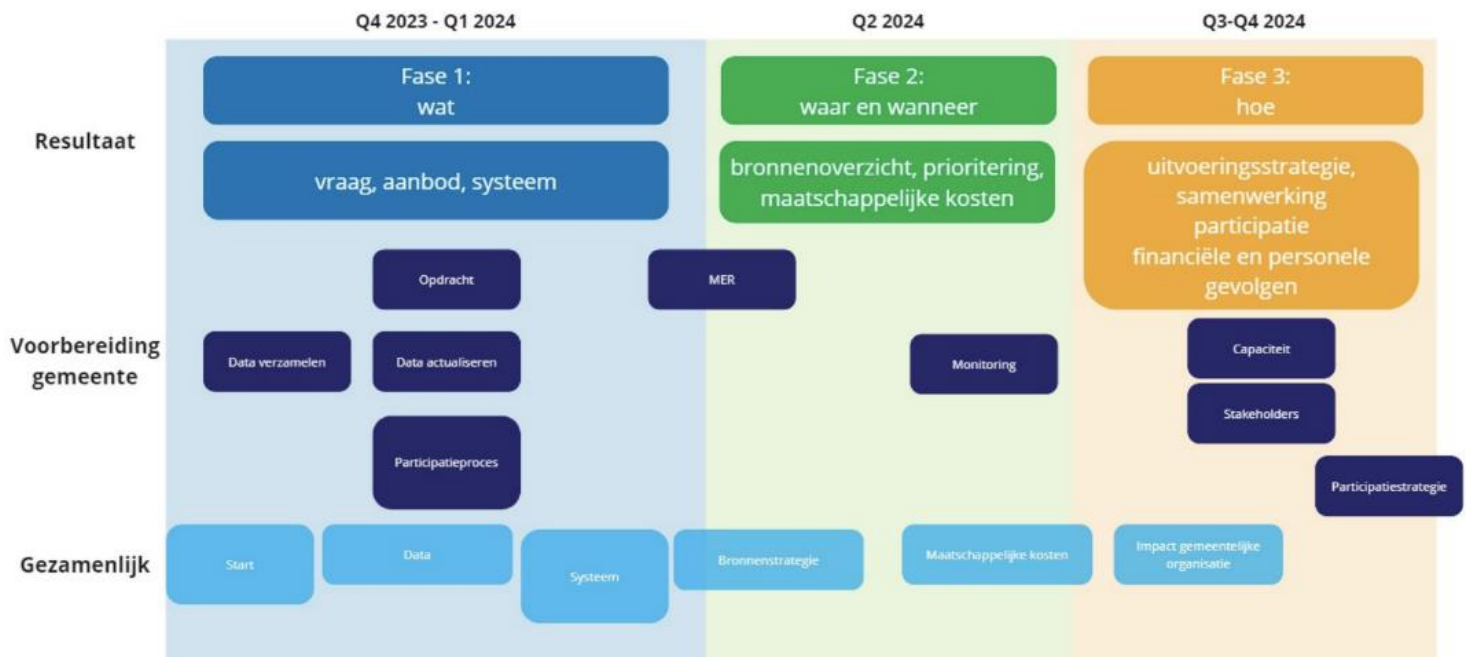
Q4 2023 - Q1 2024

Q2 2024

Q3-Q4 2024

Resultaat

Fase 1:
wat

vraag, aanbod, systeem

Fase 2:
waar en wanneer

bronnenoverzicht, prioritering, maatschappelijke kosten

Fase 3:
hoe

uitvoeringsstrategie, samenwerking participatie financiële en personele gevolgen

Voorbereiding gemeente

Opdracht

MER

Data verzamelen

Data actualiseren

Monitoring

Capaciteit

Stakeholders

Participatieproces

Participatiestrategie

Gezamenlijk

Start

Data

Systeem

Bronnenstrategie

Maatschappelijke kosten

Impact gemeentelijke organisatie